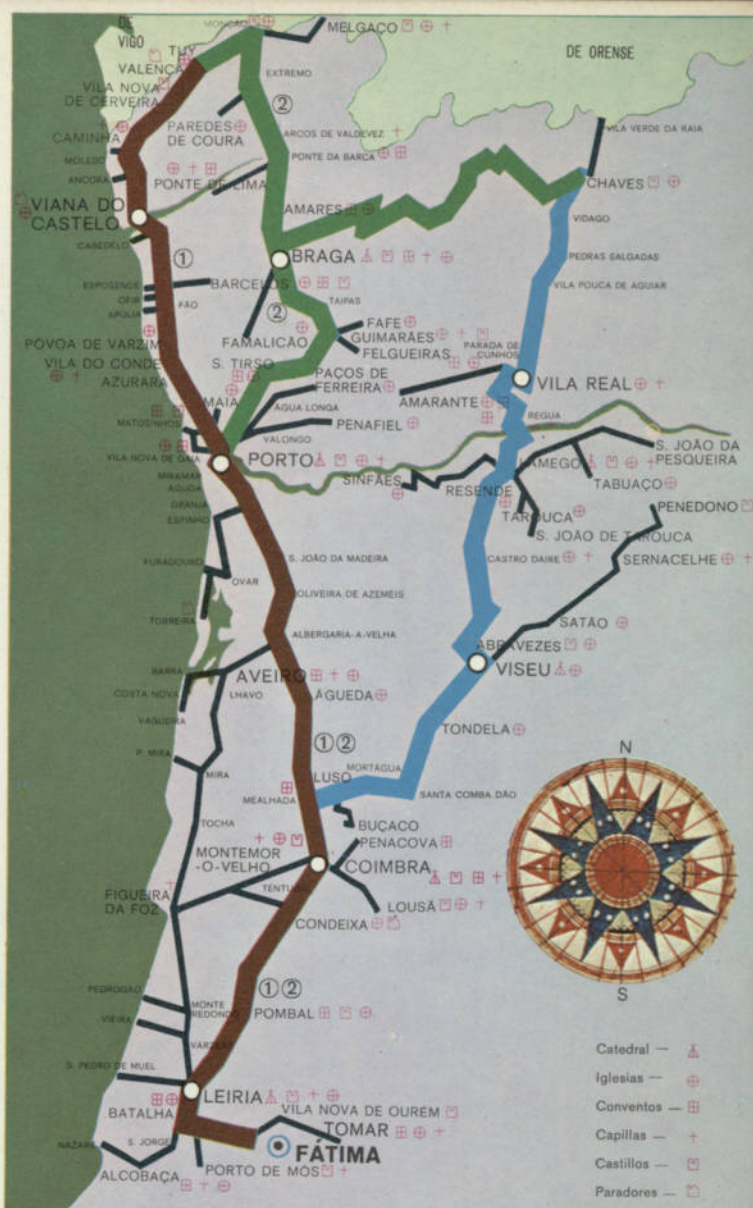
DE VIGO
MONÇÃO
MELGAÇO
TUY
VALENÇA
VILA NOVA DE CERVEIRA
EXTREMO
DE ORENSE
②
PAREDES DE COURA
CAMINHA
ARCOS DE VALDEVEZ
VILA VERDE DA RAIA
MOLEDO
ANCORA
PONTE DA BARCA
PONTE DE LIMA
CHAVES
VIANA DO CASTELO
AMARES
VIDAGO
CABEDELO
BRAGA
①
PEDRAS SALGADAS
ESPOSENDE
BARCELOS
OFIR
FÃO
APULIA
TAIPAS
VILA POUCA DE AGUIAR
②
FAFE
PÓVOA DE VARZIM
FAMALICÃO
GUIMARÃES
VILA DO CONDE
FELGUEIRAS
PARADA DE CUNHOS
S. TIRSO
AZURARA
VILA REAL
PAÇOS DE FERREIRA
MAIA
AMARANTE
MATOSINHOS
AGUA LONGA
REGUA
PENAFIEL
VALONGO
S. JOÃO DA PESQUEIRA
VILA NOVA DE GAIA
PORTO
LAMEGO
MIRAMAR
SINFÃES
RESENDE
AGUDA
TABUAÇO
GRANJA
ESPINHO
PENEDONO
TAROUCA
S. JOÃO DE TAROUCA
FURADOURO
S. JOÃO DA MADEIRA
CASTRO DAIRE
SERNACELHE
OVAR
OLIVEIRA DE AZEMEIS
TORREIRA
SATÃO
ALBERGARIA-A-VELHA
ABRAVEZES
BARRA
AVEIRO
VISEU
COSTA NOVA
ILHAVO
ÁGUEDA
VAGUEIRA
TONDELA
①②
N
P. MIRA
LUSO
MORTAGUA
MIRA
MEALHADA
SANTA COMBA DÃO
BUÇACO
TOCHA
PENACOVA
MONTEMOR -O-VELHO
COIMBRA
FIGUEIRA DA FOZ
TENTUGAL
LOUSÃ
CONDEIXA
①②
PEDROGÃO
MONTE REDONDO
POMBAL
S
VIEIRA
VARZEA
Catedral —
S. PEDRO DE MUEL
Iglesias —
LEIRIA
BATALHA
Conventos —
VILA NOVA DE OUREM
TOMAR
Capillas —
NAZARÉ
S. JORGE
FÁTIMA
Castillos —
ALCOBAÇA
PORTO DE MÓS
Paradores —